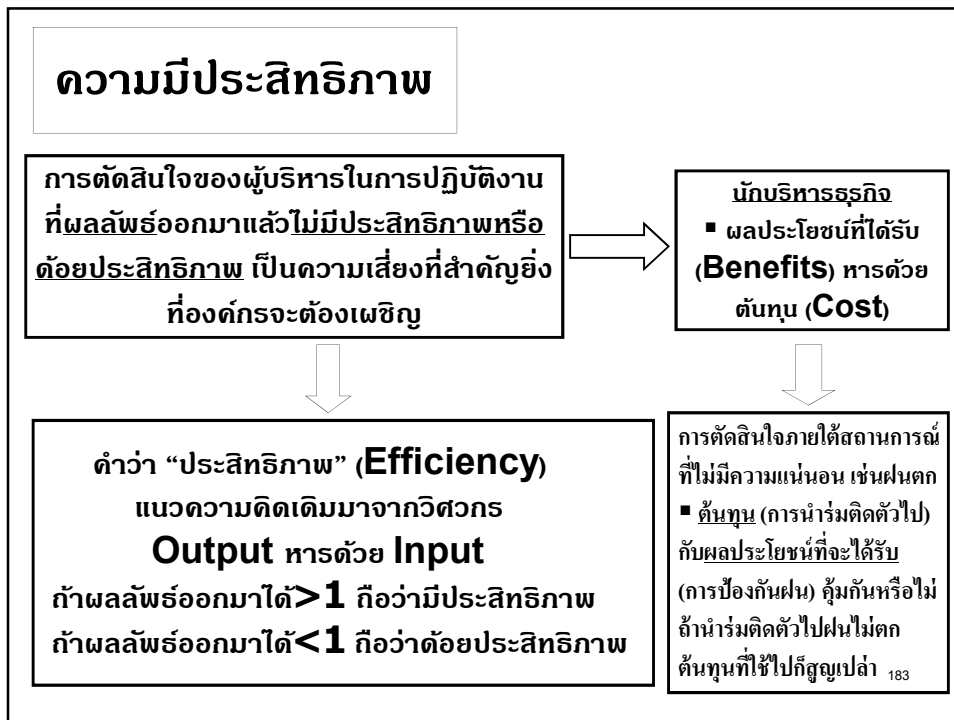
ความมีประสิทธิภาพ

การตัดสินใจของผู้บริหารในการปฏิบัติงานที่ผลลัพธ์ออกมาแล้วไม่มีประสิทธิภาพหรือด้อยประสิทธิภาพ เป็นความเสี่ยงที่สำคัญยิ่งที่องค์กรจะต้องเผชิญ

นักบริหารธุรกิจ
■ ผลประโยชน์ที่ได้รับ (Benefits) หารด้วยต้นทุน (Cost)

คำว่า "ประสิทธิภาพ" (Efficiency) แนวความคิดเดิมมาจากวิศวกร
Output หารด้วย Input
ถ้าผลลัพธ์ออกมาได้ $>1$ ถือว่ามีประสิทธิภาพ
ถ้าผลลัพธ์ออกมาได้ $<1$ ถือว่าด้อยประสิทธิภาพ

การตัดสินใจภายใต้สถานการณ์ที่ไม่มีความแน่นอน เช่นฝนตก
■ ต้นทุน (การนำร่มติดตัวไป) กับผลประโยชน์ที่จะได้รับ (การป้องกันฝน) คุ้มกันหรือไม่ ถ้านำร่มติดตัวไปฝนไม่ตก ต้นทุนที่ใช้ไปก็สูญเปล่า

183